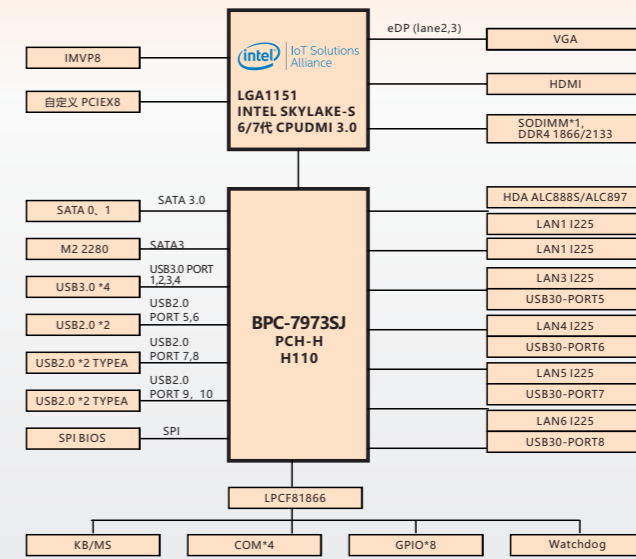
intel IoT Solutions Alliance

LGA1151
INTEL SKYLAKE-S
6/7代 CPUDMI 3.0

IMVP8

自定义 PCIEX8

eDP (lane2,3)

VGA

HDMI

SODIMM*1,
DDR4 1866/2133

SATA 0、1

SATA 3.0

M2 2280

SATA3

USB3.0 *4

USB3.0 PORT
1,2,3,4

USB2.0 *2

USB2.0
PORT 5,6

USB2.0 *2 TYPEA

USB2.0
PORT 7,8

USB2.0 *2 TYPEA

USB2.0
PORT 9，10

SPI BIOS

SPI

BPC-7973SJ
PCH-H
H110

HDA ALC888S/ALC897

LAN1 I225

LAN1 I225

LAN3 I225

USB30-PORT5

LAN4 I225

USB30-PORT6

LAN5 I225

USB30-PORT7

LAN6 I225

USB30-PORT8

LPCF81866

KB/MS

COM*4

GPIO*8

Watchdog